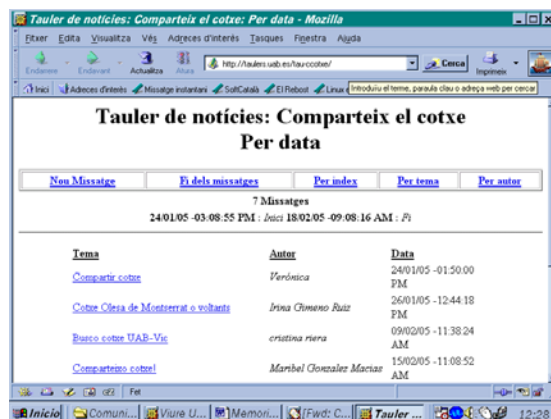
Tauler de notícies: Comparteix el cotxe: Per data - Mozilla

Fitxer Edita Visualitza Vés Adreces d'interès Tasques Finestra Ajuda

Endarrere Endavant Actualitza Atura http://taulers.uab.es/tauccotxe/ Cerca Imprimeix

Inici Adreces d'interès Missatge instantani SoftCatalà El Rebost Linux Introduïu el terme, paraula clau o adreça web per cercar

Tauler de notícies: Comparteix el cotxe
Per data

| Nou Missatge | Fi dels missatges | Per index | Per tema | Per autor |
|---|---|---|---|---|

7 Missatges
24/01/05 -03:08:55 PM : Inici 18/02/05 -09:08:16 AM : Fi

| Tema | Autor | Data |
|---|---|---|
| Compartir cotxe | Verónica | 24/01/05 -01:50:00 PM |
| Cotxe Olesa de Montserrat o voltants | Irina Gimeno Ruiz | 26/01/05 -12:44:18 PM |
| Busco cotxe UAB-Vic | cristina riera | 09/02/05 -11:38:24 AM |
| Comparteixo cotxe! | Maribel Gonzalez Macias | 15/02/05 -11:08:52 AM |

Fet

Inicio Comuni... Viure U... Memori... [Fwd: C... Tauler ... 12:28